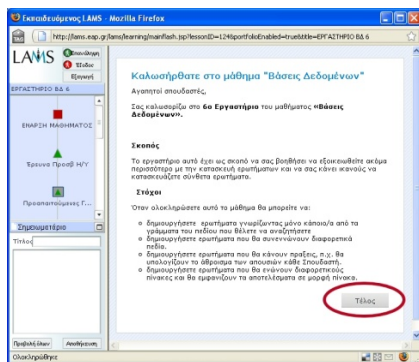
Εκπαιδευόμενος LAMS - Mozilla Firefox

http://lams.eap.gr/lams/learning/mainflash.jsp?lessonID=124&portfolioEnabled=true&title=ΕΡΓΑΣΤΗΡΙΟ ΒΔ 6

LAMS

Επανάληψη

Έξοδος

Εξαγωγή

ΕΡΓΑΣΤΗΡΙΟ ΒΔ 6

ΕΝΑΡΞΗ ΜΑΘΗΜΑΤΟΣ

Έρευνα Προσβ Η/Υ

Προσαπαιτούμενες Γ...

Σημειωματάριο

Τίτλος

Προβολή όλων

Αποθήκευση

Καλωσήρθατε στο μάθημα "Βάσεις Δεδομένων"

Αγαπητοί σπουδαστές,

Σας καλωσορίζω στο 6ο Εργαστήριο του μαθήματος «Βάσεις Δεδομένων».

Σκοπός

Το εργαστήριο αυτό έχει ως σκοπό να σας βοηθήσει να εξοικειωθείτε ακόμα περισσότερο με την κατασκευή ερωτημάτων και να σας κάνει ικανούς να κατασκευάζετε σύνθετα ερωτήματα.

Στόχοι

Όταν ολοκληρώσετε αυτό το μάθημα θα μπορείτε να:

- δημιουργήσετε ερωτήματα γνωρίζοντας μόνο κάποια/α από τα γράμματα του πεδίου που θέλετε να αναζητήσετε
- δημιουργήσετε ερωτήματα που θα συνεννώνουν διαφορετικά πεδία.
- δημιουργήσετε ερωτήματα που θα κάνουν πράξεις, π.χ. θα υπολογίζουν το άθροισμα των απουσιών κάθε Σπουδαστή.
- δημιουργήσετε ερωτήματα που θα ενώνουν διαφορετικούς πίνακες και θα εμφανίζουν τα αποτελέσματα σε μορφή πίνακα.

Τέλος

Ολοκληρώθηκε